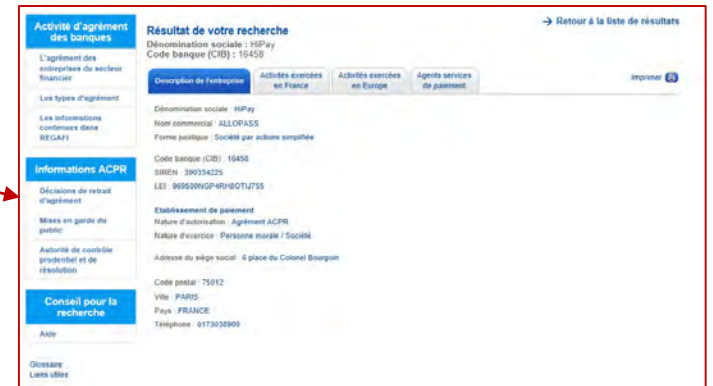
Activité d'agrément des banques

L'agrément des entreprises du secteur financier

Les types d'agrément

Les informations contenues dans REGAFI

Informations ACPR

Décisions de retrait d'agrément

Mises en garde du public

Autorité de contrôle prudentiel et de résolution

Conseil pour la recherche

Aide

Glossaire

Liens utiles

Résultat de votre recherche

→ Retour à la liste de résultats

Dénomination sociale : HiPay
Code banque (CIB) : 16458

Description de l'entreprise | Activités exercées en France | Activités exercées en Europe | Agents services de paiement

Imprimer

Dénomination sociale : HiPay
Nom commercial : ALLOPASS
Forme juridique : Société par actions simplifiée

Code banque (CIB) : 16458
SIREN : 390354225
LEI : 969500NGP4RHBOTIJ755

Etablissement de paiement
Nature d'autorisation : Agrément ACPR
Nature d'exercice : Personne morale / Société

Adresse du siège social : 6 place du Colonel Bourgoin

Code postal : 75012
Ville : PARIS
Pays : FRANCE
Téléphone : 0173038900